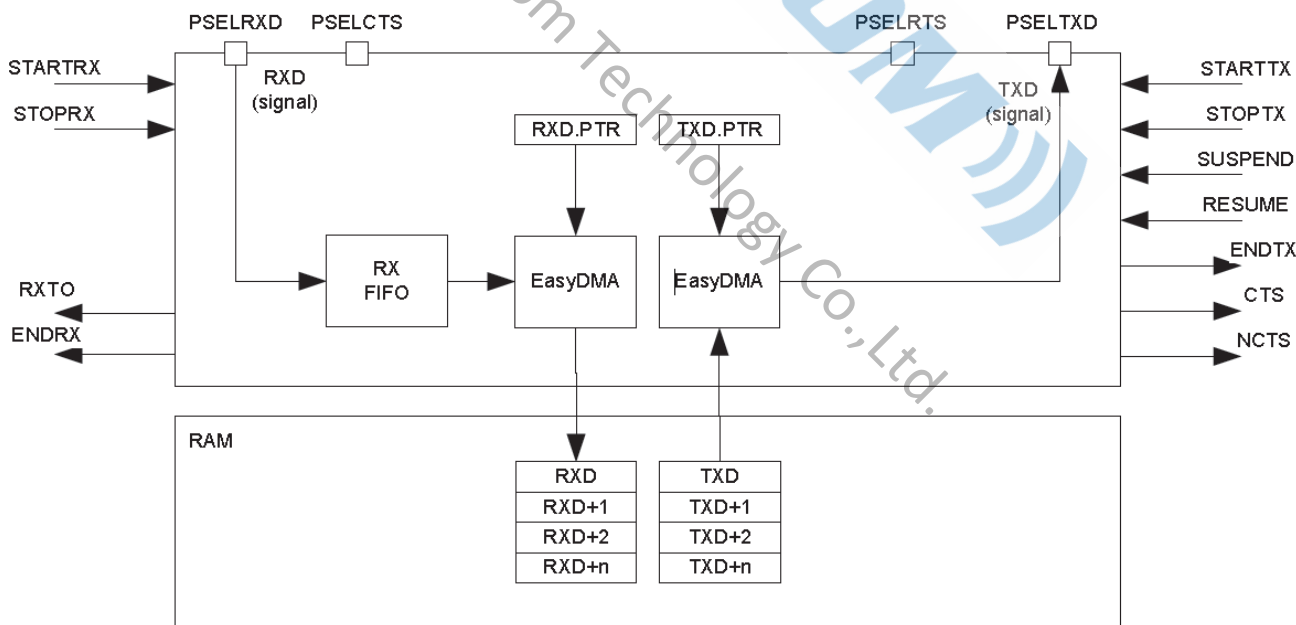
PSELRXD PSELCTS PSELRTS PSELTXD

STARTRX
STOPRX

RXD
(signal)

TXD
(signal)

STARTTX
STOPTX
SUSPEND
RESUME

RXD.PTR
TXD.PTR

RX
FIFO

EasyDMA
EasyDMA

ENDTX
CTS
NCTS

RXTO
ENDRX

RAM

| RXD |
|---|
| RXD+1 |
| RXD+2 |
| RXD+n |

| TXD |
|---|
| TXD+1 |
| TXD+2 |
| TXD+n |

m Technology Co.,Ltd.